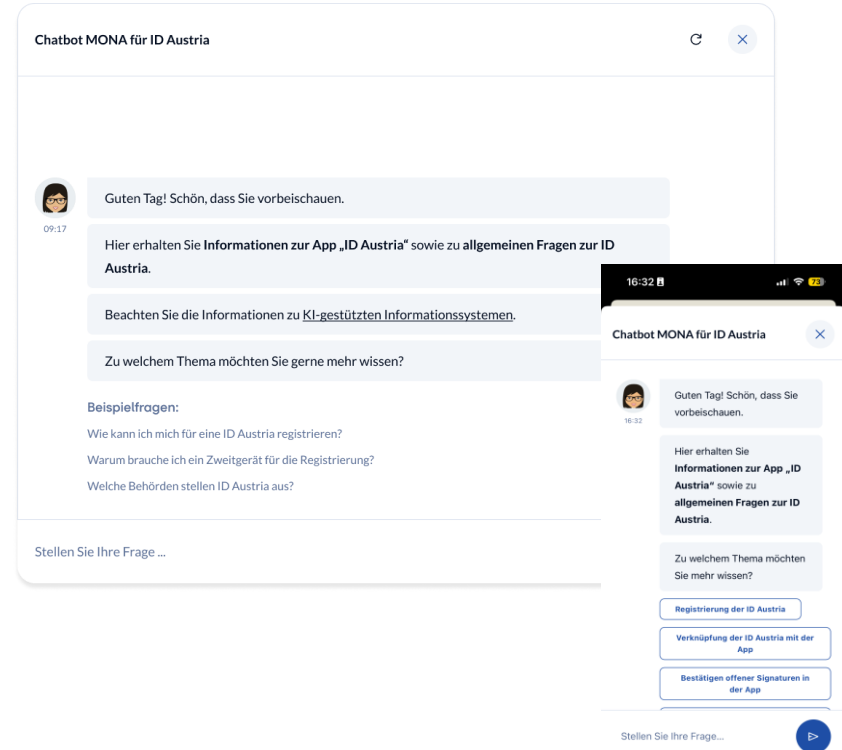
Chatbot MONA für ID Austria

09:17

Guten Tag! Schön, dass Sie vorbeischauen.

Hier erhalten Sie **Informationen zur App „ID Austria"** sowie zu **allgemeinen Fragen zur ID Austria**.

Beachten Sie die Informationen zu KI-gestützten Informationssystemen.

Zu welchem Thema möchten Sie gerne mehr wissen?

Beispielfragen:

Wie kann ich mich für eine ID Austria registrieren?

Warum brauche ich ein Zweitgerät für die Registrierung?

Welche Behörden stellen ID Austria aus?

Stellen Sie Ihre Frage ...

16:32

73

Chatbot MONA für ID Austria

16:32

Guten Tag! Schön, dass Sie vorbeischauen.

Hier erhalten Sie **Informationen zur App „ID Austria"** sowie zu **allgemeinen Fragen zur ID Austria**.

Zu welchem Thema möchten Sie mehr wissen?

Registrierung der ID Austria

Verknüpfung der ID Austria mit der App

Bestätigen offener Signaturen in der App

Stellen Sie Ihre Frage...